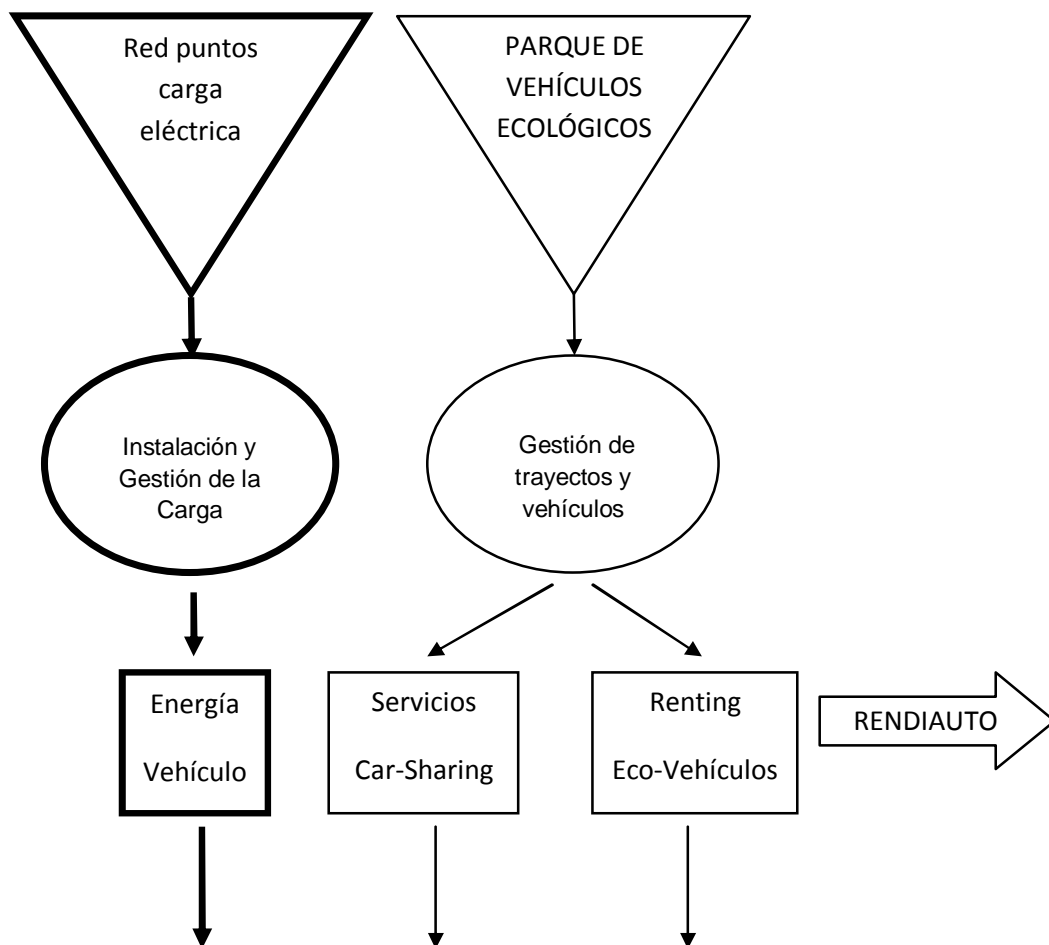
Red puntos carga eléctrica

PARQUE DE VEHÍCULOS ECOLÓGICOS

Instalación y Gestión de la Carga

Gestión de trayectos y vehículos

Energía Vehículo

Servicios Car-Sharing

Renting Eco-Vehículos

RENDIAUTO